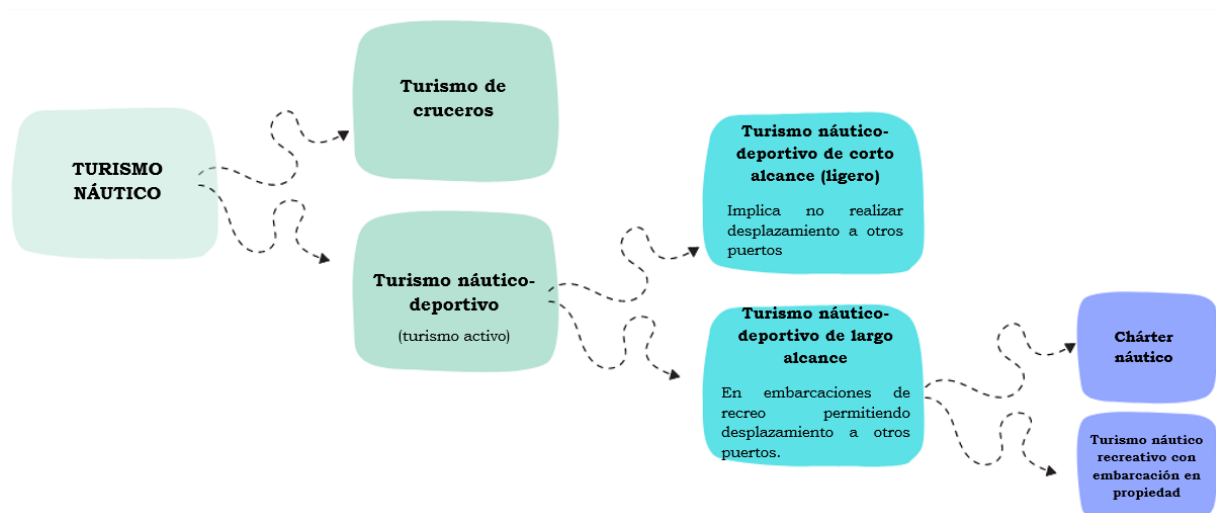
TURISMO NÁUTICO

Turismo de cruceros

Turismo náutico-deportivo

(turismo activo)

Turismo náutico-deportivo de corto alcance (ligero)

Implica no realizar desplazamiento a otros puertos

Turismo náutico-deportivo de largo alcance

En embarcaciones de recreo permitiendo desplazamiento a otros puertos.

Chárter náutico

Turismo náutico recreativo con embarcación en propiedad